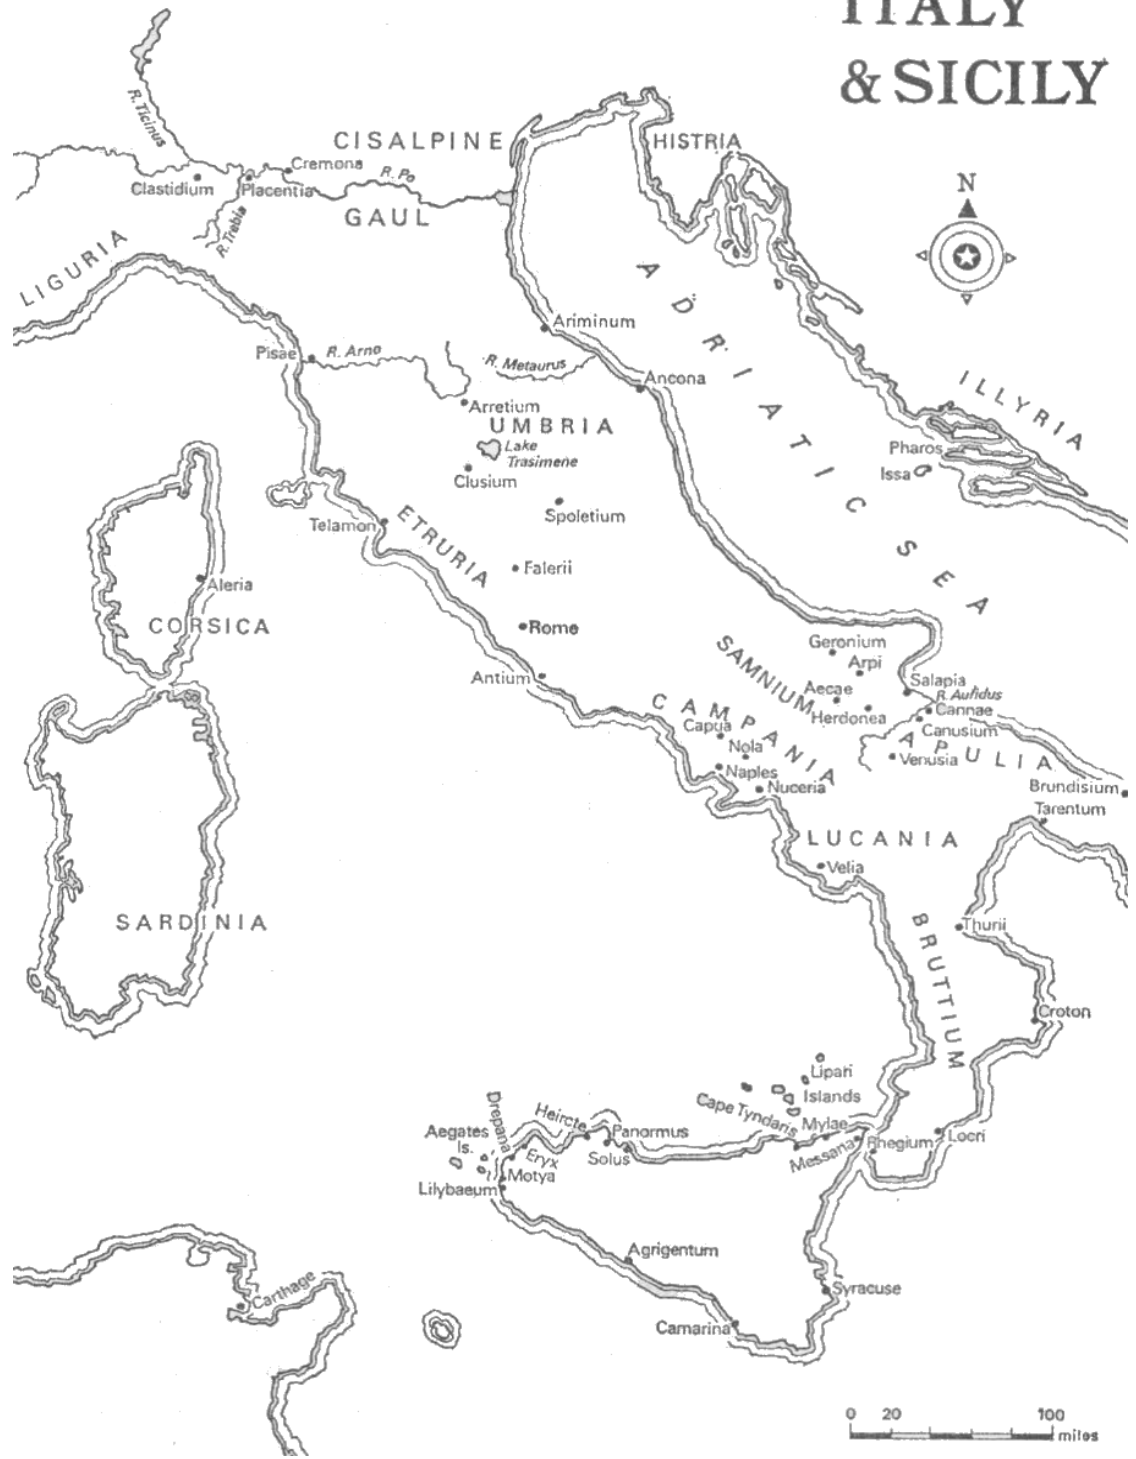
ITALY
& SICILY

N

R. Ticinus
CISALPINE
GAUL
HISTRIA
Cremona
R. Po
Clastidium
Placentia
R. Trebia
LIGURIA
ADRIATIC SEA
Ariminum
Pisae
R. Arno
R. Metaurus
Ancona
ILLYRIA
Arretium
UMBRIA
Lake Trasimene
Clusium
Pharos
Issa
Spoletium
Telamon
ETRURIA
Falerii
Aleria
CORSICA
Rome
Geronium
Arpi
SAMNIUM
Antium
Aecae
Herdonea
Salapia
R. Aufidus
Cannae
CAMPANIA
Capua
Nola
Canusium
APULIA
Venusia
Naples
Nuceria
Brundisium
Tarentum
LUCANIA
Velia
SARDINIA
BRUTTIUM
Thurii
Croton
Lipari
Islands
Cape Tyndaris
Mylae
Drepana
Heircte
Aegates Is.
Panormus
Eryx
Solus
Messana
Rhegium
Locri
Motya
Lilybaeum
Agrigentum
Carthage
Syracuse
Camarina
0 20 100 miles